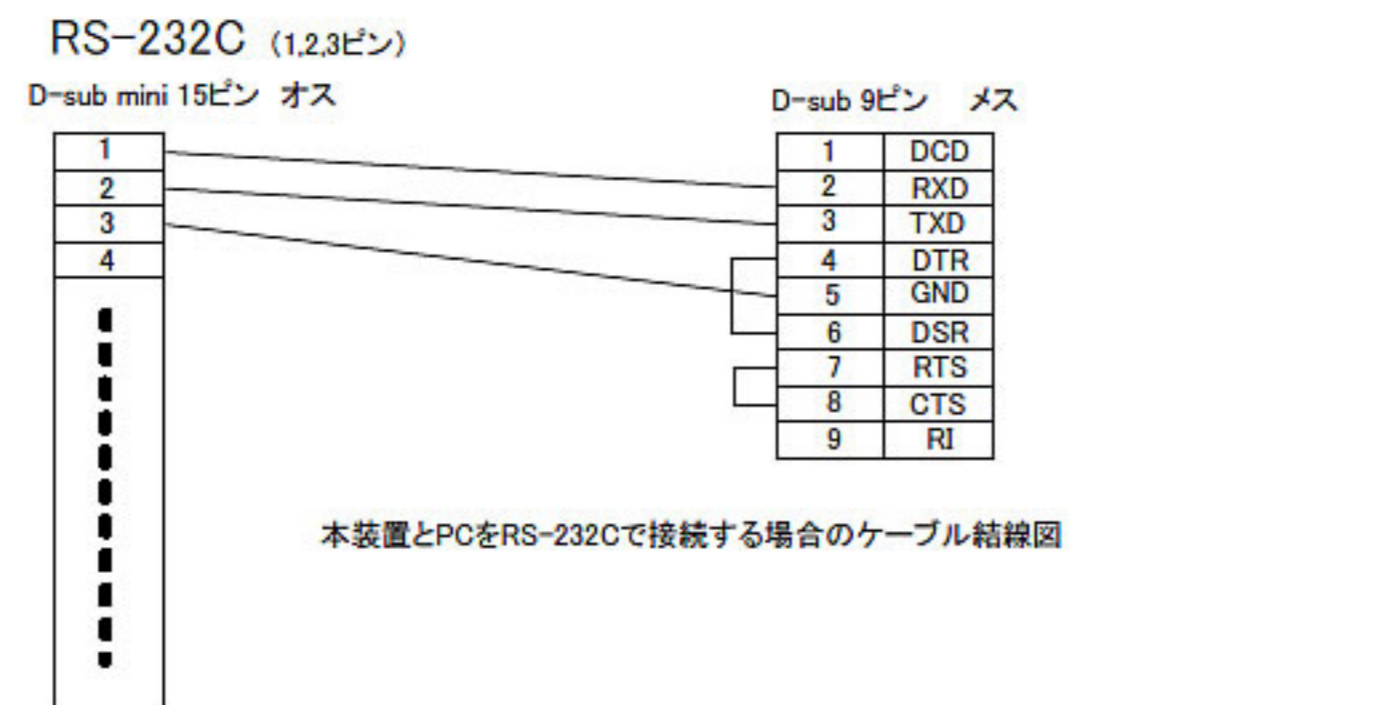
RS-232C (1,2,3ピン)

D-sub mini 15ピン オス

| 1 |
| 2 |
| 3 |
| 4 |

D-sub 9ピン メス

| 1 | DCD |
|---|---|
| 2 | RXD |
| 3 | TXD |
| 4 | DTR |
| 5 | GND |
| 6 | DSR |
| 7 | RTS |
| 8 | CTS |
| 9 | RI |

本装置とPCをRS-232Cで接続する場合のケーブル結線図